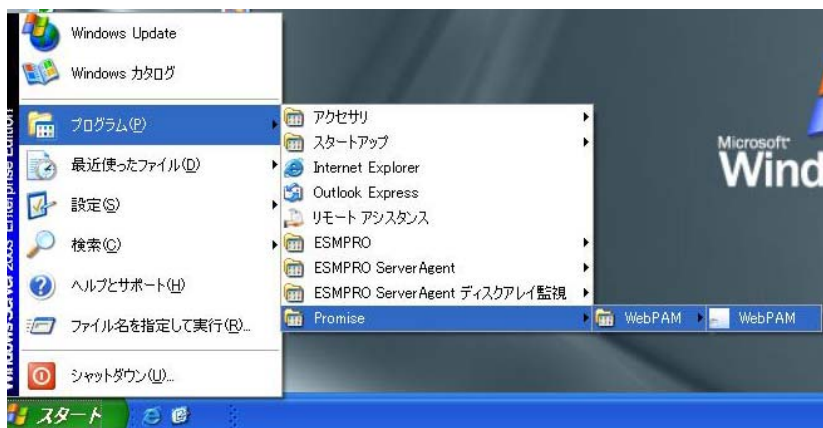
Windows Update
Windows カタログ
プログラム(P)
最近使ったファイル(D)
設定(S)
検索(C)
ヘルプとサポート(H)
ファイル名を指定して実行(R)...
シャットダウン(U)...

Windows Server 2003 Enterprise Edition

アクセサリ
スタートアップ
Internet Explorer
Outlook Express
リモート アシスタンス
ESMPRO
ESMPRO ServerAgent
ESMPRO ServerAgent ディスクアレイ監視
Promise

WebPAM
WebPAM

Microsoft
Wind

スタート